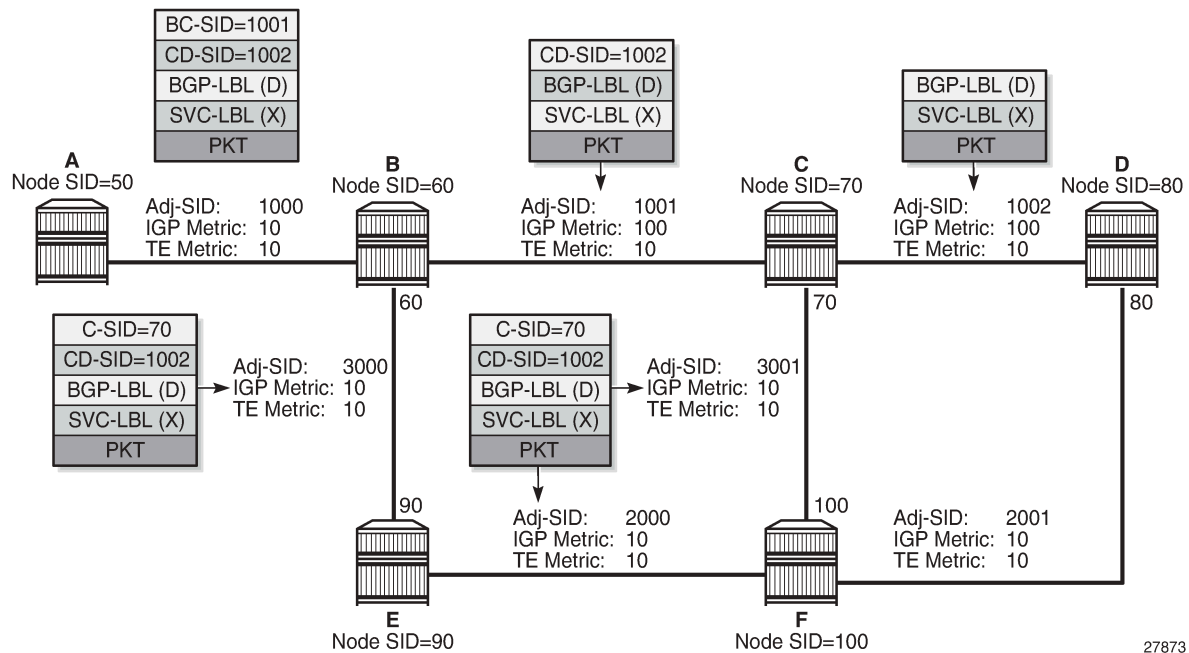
BC-SID=1001
CD-SID=1002
BGP-LBL (D)
SVC-LBL (X)
PKT

CD-SID=1002
BGP-LBL (D)
SVC-LBL (X)
PKT

BGP-LBL (D)
SVC-LBL (X)
PKT

A
Node SID=50

Adj-SID: 1000
IGP Metric: 10
TE Metric: 10

B
Node SID=60

Adj-SID: 1001
IGP Metric: 100
TE Metric: 10

C
Node SID=70

Adj-SID: 1002
IGP Metric: 100
TE Metric: 10

D
Node SID=80

60

70

80

C-SID=70
CD-SID=1002
BGP-LBL (D)
SVC-LBL (X)
PKT

Adj-SID: 3000
IGP Metric: 10
TE Metric: 10

C-SID=70
CD-SID=1002
BGP-LBL (D)
SVC-LBL (X)
PKT

Adj-SID: 3001
IGP Metric: 10
TE Metric: 10

90

Adj-SID: 2000
IGP Metric: 10
TE Metric: 10

100

Adj-SID: 2001
IGP Metric: 10
TE Metric: 10

E
Node SID=90

F
Node SID=100

27873